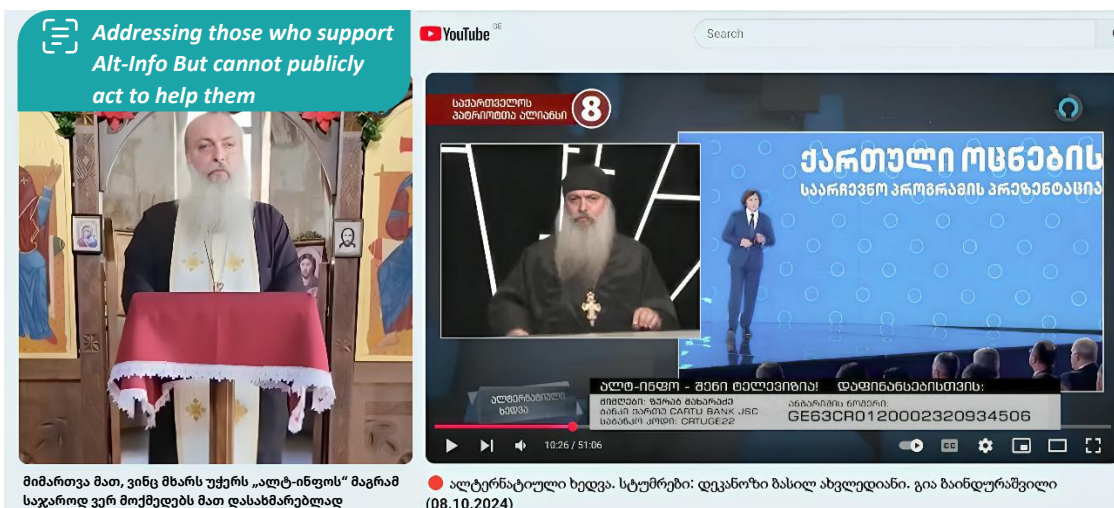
Addressing those who support Alt-Info But cannot publicly act to help them

YouTube GE

Search

საქართველოს პატრიოტთა ალიანსი 8

ქართული ოცნების საარჩევნო პროგრამის პრეზენტაცია

ალტერნატიული ხედვა

ალტ-ინფო - შენი ტელევიზია! დაფინანსებისთვის:

მიმღები: ზურაბ მახარაძე
ბანკი ქართუ CARTU BANK JSC
საბანკო კოდი: CRTUGE22

ანგარიშის ნომერი:
GE63CR0120002320934506

10:26 / 51:06

მიმართვა მათ, ვინც მხარს უჭერს „ალტ-ინფოს" მაგრამ საჯაროდ ვერ მოქმედებს მათ დასახმარებლად

ალტერნატიული ხედვა. სტუმრები: დეკანოზი ბასილ ახვლედიანი. გია ხაინდრავა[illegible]
(08.10.2024)